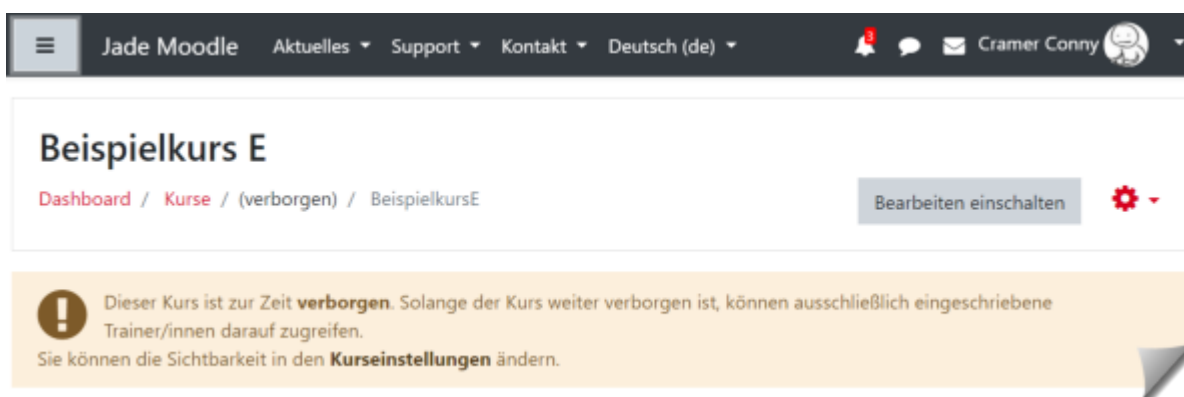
Jade Moodle Aktuelles Support Kontakt Deutsch (de) 3 Cramer Conny

Beispielkurs E

Dashboard / Kurse / (verborgen) / BeispielkursE

Bearbeiten einschalten

Dieser Kurs ist zur Zeit **verborgen**. Solange der Kurs weiter verborgen ist, können ausschließlich eingeschriebene Trainer/innen darauf zugreifen.
Sie können die Sichtbarkeit in den **Kurseinstellungen** ändern.